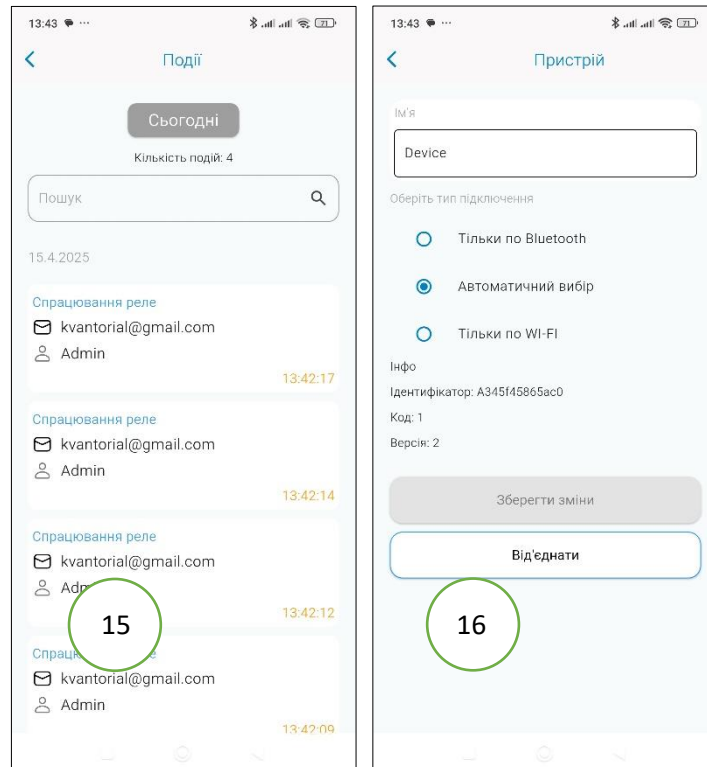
13:43 ⋯

Події

Сьогодні

Кількість подій: 4

Пошук

15.4.2025

Спрацювання реле
kvantorial@gmail.com
Admin
13:42:17

Спрацювання реле
kvantorial@gmail.com
Admin
13:42:14

Спрацювання реле
kvantorial@gmail.com
Adm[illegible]
13:42:12

15

Спрацю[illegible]ле
kvantorial@gmail.com
Admin
13:42:09

13:43 ⋯

Пристрій

Ім'я

Device

Оберіть тип підключення

Тільки по Bluetooth

Автоматичний вибір

Тільки по WI-FI

Інфо

Ідентифікатор: A345f45865ac0

Код: 1

Версія: 2

Зберегти зміни

Від'єднати

16